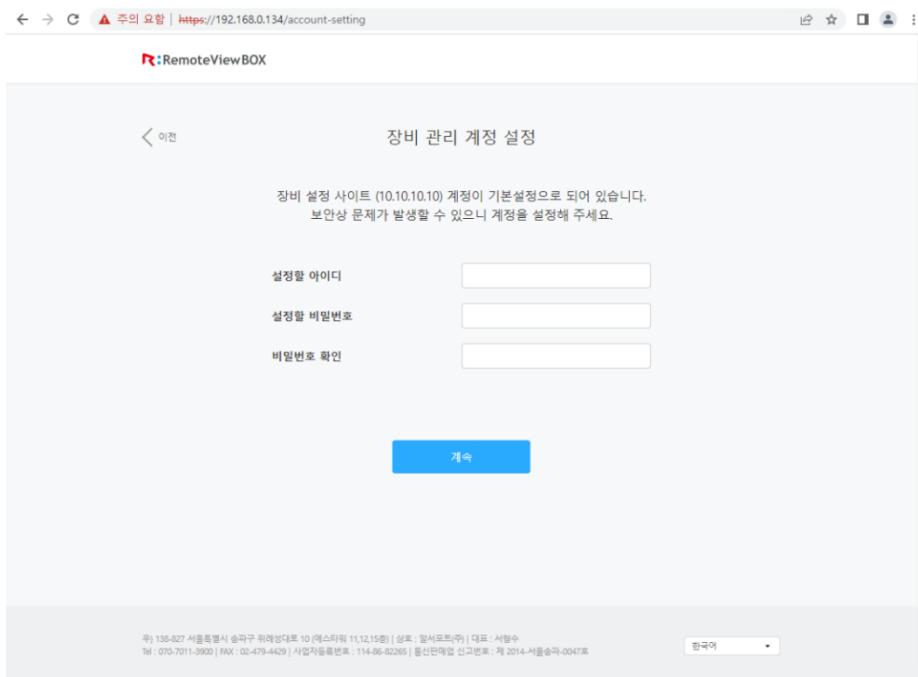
주의 요함 | https://192.168.0.134/account-setting

R:RemoteViewBOX

< 이전

장비 관리 계정 설정

장비 설정 사이트 (10.10.10.10) 계정이 기본설정으로 되어 있습니다.
보안상 문제가 발생할 수 있으니 계정을 설정해 주세요.

설정할 아이디

설정할 비밀번호

비밀번호 확인

계속

우) 138-827 서울특별시 송파구 위례성대로 10 (에스타워 11,12,15층) | 상호 : 알서포트(주) | 대표 : 서형수
Tel : 070-7011-3900 | FAX : 02-479-4429 | 사업자등록번호 : 114-86-82265 | 통신판매업 신고번호 : 제 2014-서울송파-0047호

한국어